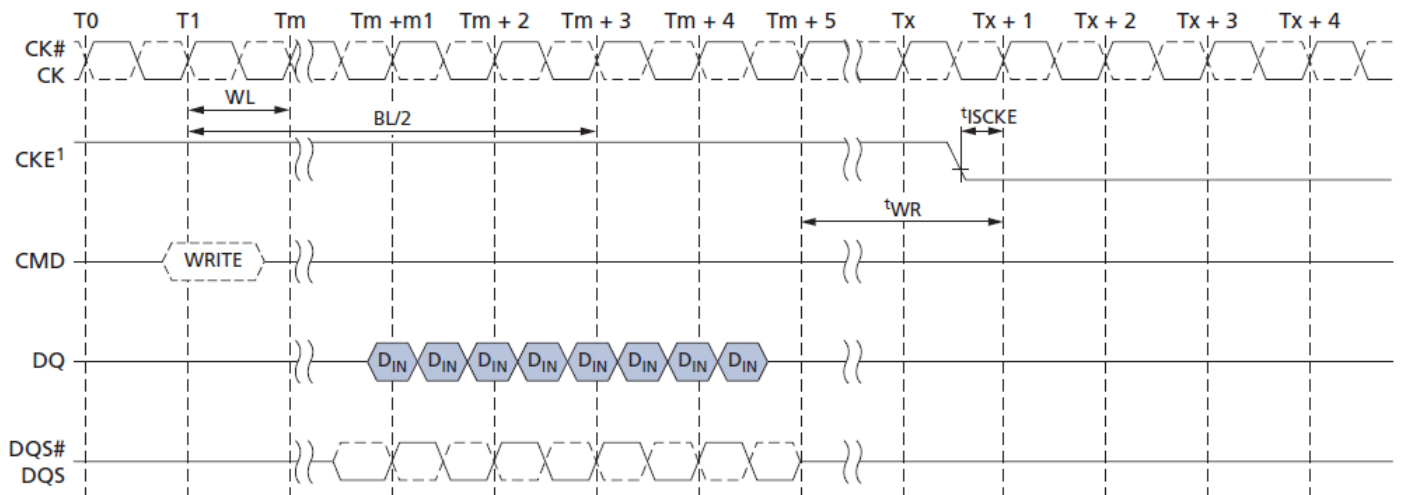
T0 T1 Tm Tm +m1 Tm + 2 Tm + 3 Tm + 4 Tm + 5 Tx Tx + 1 Tx + 2 Tx + 3 Tx + 4

CK#
CK

WL

BL/2

$^{t}$ISCKE

CKE$^1$

$^{t}$WR

CMD

WRITE

DQ

$D_{IN}$ $D_{IN}$ $D_{IN}$ $D_{IN}$ $D_{IN}$ $D_{IN}$ $D_{IN}$ $D_{IN}$

DQS#
DQS